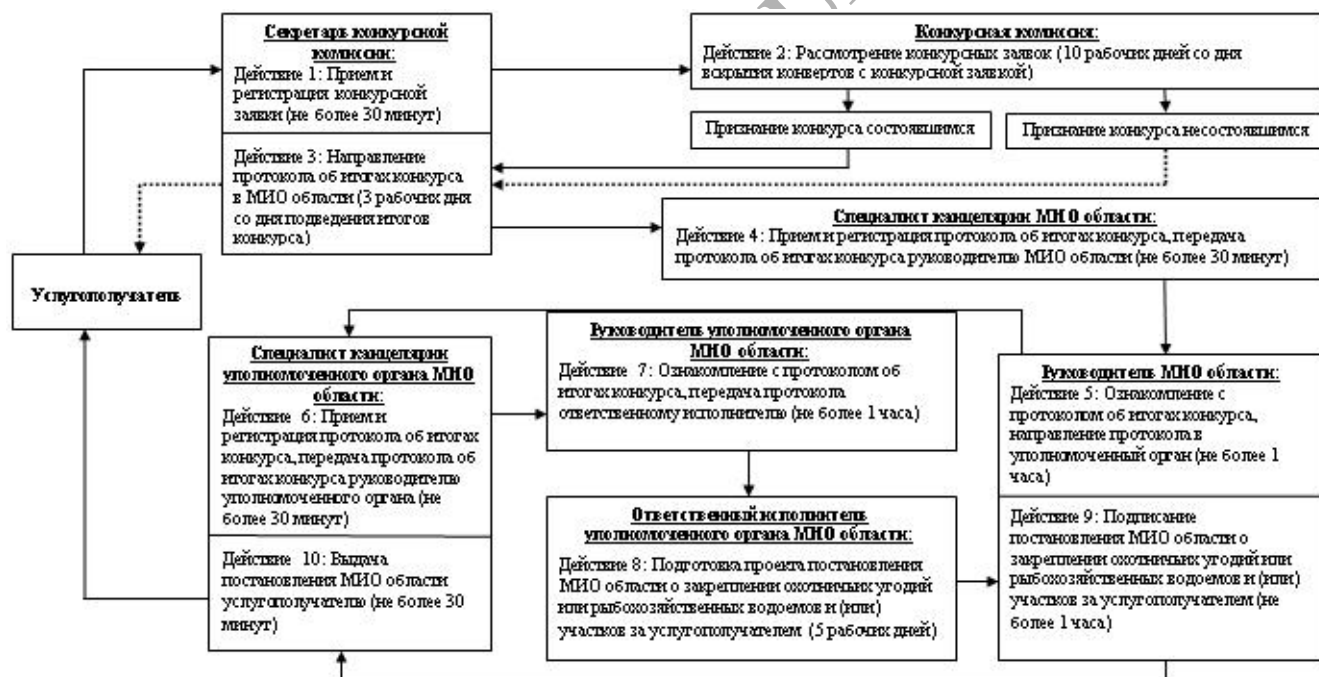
Секретарь конкурсной комиссии:
Действие 1: Прием и регистрация конкурсной заявки (не более 30 минут)

Действие 3: Направление протокола об итогах конкурса в МИО области (3 рабочих дня со дня подведения итогов конкурса)

Конкурсная комиссия:
Действие 2: Рассмотрение конкурсных заявок (10 рабочих дней со дня вскрытия конвертов с конкурсной заявкой)

Признание конкурса состоявшимся

Признание конкурса несостоявшимся

Специалист канцелярии МИО области:
Действие 4: Прием и регистрация протокола об итогах конкурса, передача протокола об итогах конкурса руководителю МИО области (не более 30 минут)

Услугополучатель

Специалист канцелярии уполномоченного органа МИО области:
Действие 6: Прием и регистрация протокола об итогах конкурса, передача протокола об итогах конкурса руководителю уполномоченного органа (не более 30 минут)

Действие 10: Выдача постановления МИО области услугополучателю (не более 30 минут)

Руководитель уполномоченного органа МИО области:
Действие 7: Ознакомление с протоколом об итогах конкурса, передача протокола ответственному исполнителю (не более 1 часа)

Ответственный исполнитель уполномоченного органа МИО области:
Действие 8: Подготовка проекта постановления МИО области о закреплении охотничьих угодий или рыбохозяйственных водоемов и (или) участков за услугополучателем (5 рабочих дней)

Руководитель МИО области:
Действие 5: Ознакомление с протоколом об итогах конкурса, направление протокола в уполномоченный орган (не более 1 часа)

Действие 9: Подписание постановления МИО области о закреплении охотничьих угодий или рыбохозяйственных водоемов и (или) участков за услугополучателем (не более 1 часа)